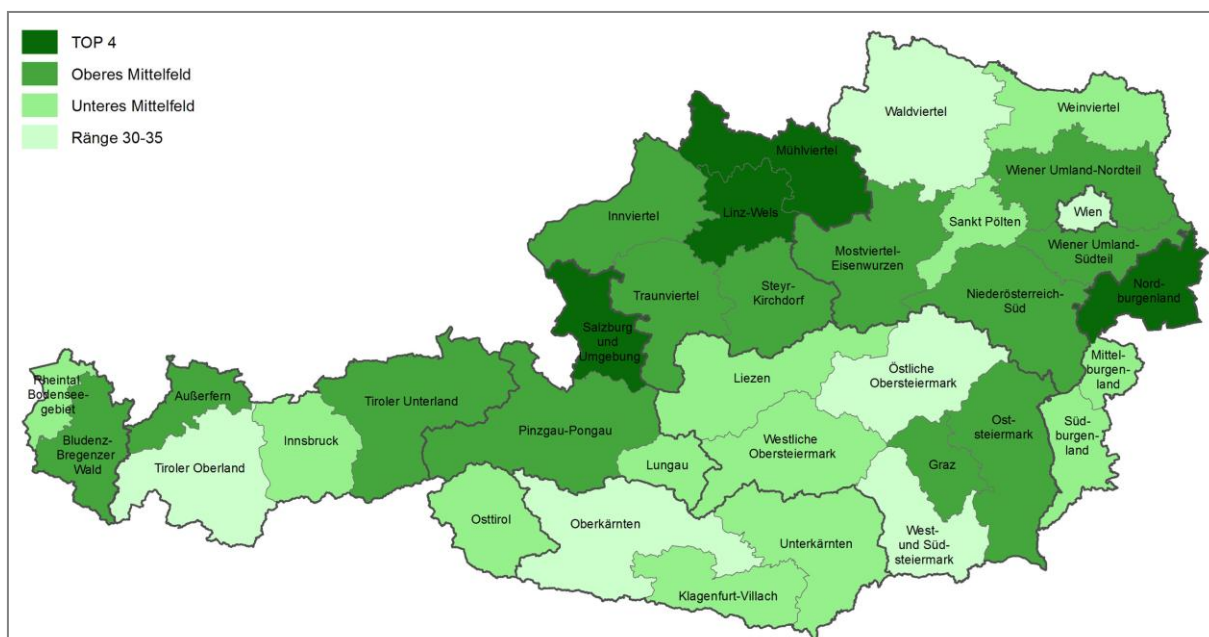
TOP 4
Oberes Mittelfeld
Unteres Mittelfeld
Ränge 30-35

Waldviertel
Weinviertel
Mühlviertel
Wiener Umland-Nordteil
Innviertel
Linz-Wels
Sankt Pölten
Wien
Mostviertel-Eisenwurzen
Wiener Umland-Südteil
Steyr-Kirchdorf
Traunviertel
Niederösterreich-Süd
Nordburgenland
Salzburg und Umgebung
Rheintal-Bodenseegebiet
Außerfern
Tiroler Unterland
Liezen
Östliche Obersteiermark
Mittelburgenland
Bludenz-Bregenzer Wald
Innsbruck
Tiroler Oberland
Pinzgau-Pongau
Westliche Obersteiermark
Oststeiermark
Südburgenland
Lungau
Graz
Osttirol
Oberkärnten
Unterkärnten
West- und Südsteiermark
Klagenfurt-Villach